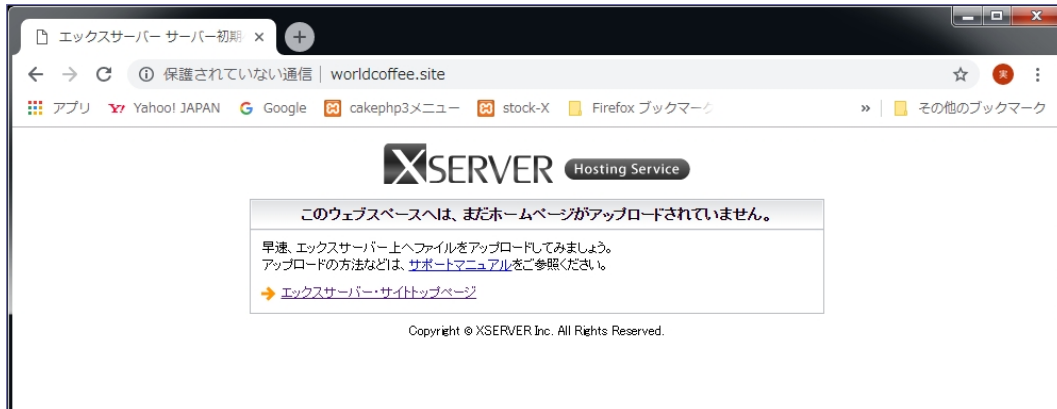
エックスサーバー サーバー初期 ×

保護されていない通信 | worldcoffee.site

実

アプリ Yahoo! JAPAN Google cakephp3メニュー stock-X Firefox ブックマーク » その他のブックマーク

XSERVER Hosting Service

このウェブスペースへは、まだホームページがアップロードされていません。

早速、エックスサーバー上へファイルをアップロードしてみましょう。
アップロードの方法などは、サポートマニュアルをご参照ください。

エックスサーバー・サイトトップページ

Copyright © XSERVER Inc. All Rights Reserved.